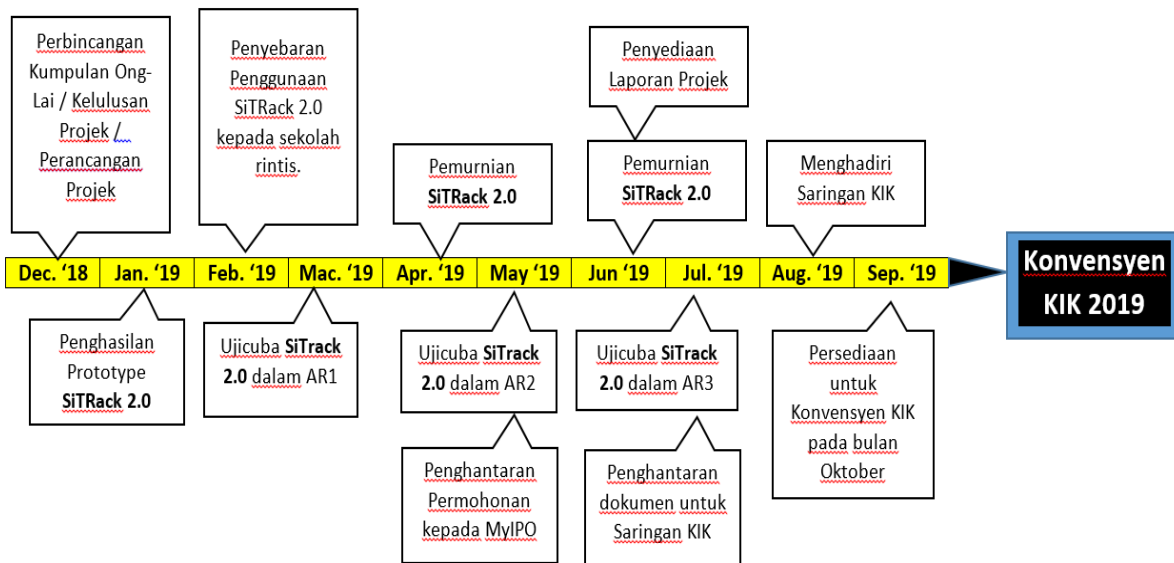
Perbincangan Kumpulan Ong-Lai / Kelulusan Projek / Perancangan Projek

Penyebaran Penggunaan SiTRack 2.0 kepada sekolah rintis.

Pemurnian **SiTRack 2.0**

Penyediaan Laporan Projek

Pemurnian **SiTRack 2.0**

Menghadiri Saringan KIK

| Dec. '18 | Jan. '19 | Feb. '19 | Mac. '19 | Apr. '19 | May '19 | Jun '19 | Jul. '19 | Aug. '19 | Sep. '19 |
|---|---|---|---|---|---|---|---|---|---|

Konvensyen KIK 2019

Penghasilan Prototype **SiTRack 2.0**

Ujicuba **SiTrack 2.0** dalam AR1

Ujicuba **SiTrack 2.0** dalam AR2

Penghantaran Permohonan kepada MyIPO

Ujicuba **SiTrack 2.0** dalam AR3

Penghantaran dokumen untuk Saringan KIK

Persediaan untuk Konvensyen KIK pada bulan Oktober